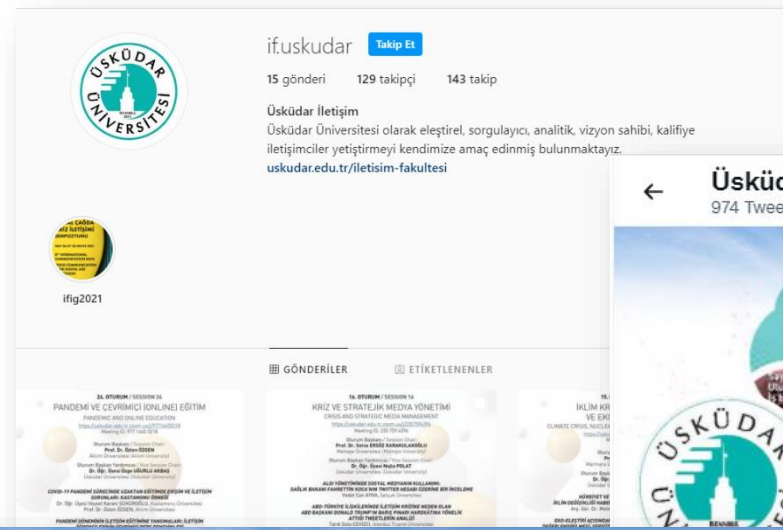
ÜSKÜDAR ÜNİVERSİTESİ

if.uskudar Takip Et

15 gönderi 129 takipçi 143 takip

Üsküdar İletişim
Üsküdar Üniversitesi olarak eleştirel, sorgulayıcı, analitik, vizyon sahibi, kalifiye iletişimciler yetiştirmeyi kendimize amaç edinmiş bulunmaktayız.
uskudar.edu.tr/iletisim-fakultesi

ifig2021

GÖNDERİLER ETİKETLENENLER

24. OTURUM / SESSION 24
PANDEMİ VE ÇEVRİMİCİ (ONLINE) EĞİTİM
PANDEMIC AND ONLINE EDUCATION
Prof. Dr. Özen ÖZGEN
Dr. Öğr. Üyesi Ayşe UĞURLU AKBAŞ
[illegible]

16. OTURUM / SESSION 16
KRİZ VE STRATEJİK MEDYA YÖNETİMİ
CRISIS AND STRATEGIC MEDIA MANAGEMENT
Prof. Dr. Selva ERSÖZ KARAKULAKOĞLU
Dr. Öğr. Üyesi Nejla POLAT
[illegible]

İKLİM KR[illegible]
VE EKO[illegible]
CLIMATE CRISIS, NUCLEA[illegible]
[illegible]

← Üsküd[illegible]
974 Twee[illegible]

ÜSKÜDAR Ü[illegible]